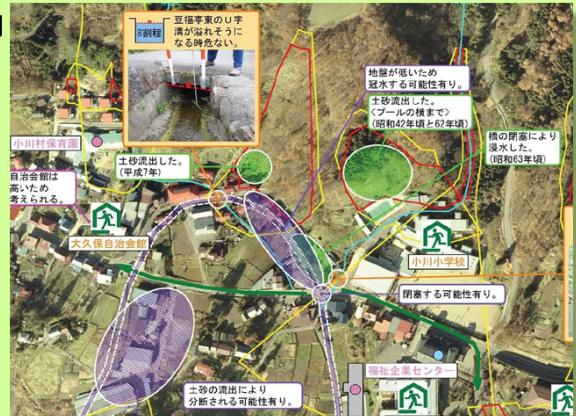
8割程

豆腐亭東のU字溝が溢れそうになる時危ない。

地盤が低いため冠水する可能性有り。

土砂流出した。
〈プールの横まで〉
(昭和42年頃と62年頃)

橋の閉塞により浸水した。
(昭和63年頃)

小川村保育園

土砂流出した。
(平成7年)

自治会館は高いため考えられる。

大久保自治会館

小川小学校

閉塞する可能性有り。

福祉企業センター

土砂の流出により分断される可能性有り。